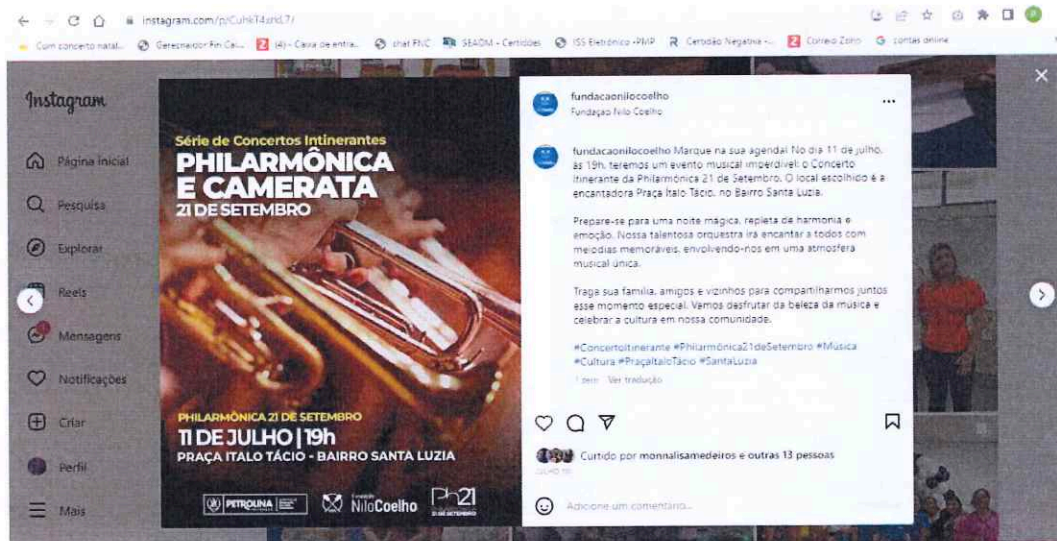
instagram.com/p/CuhkT4snd7/

Com concerto natal... Gerenciador Fin Cai... (4) - Caixa de entra... chat FNC SEADM - Certidões ISS Eletrônico - PMP Certidão Negativa -... Correio Zoho contas online

Instagram

Página inicial
Pesquisa
Explorar
Reels
Mensagens
Notificações
Criar
Perfil
Mais

Série de Concertos Intinerantes
PHILARMÔNICA E CAMERATA
21 DE SETEMBRO

PHILARMÔNICA 21 DE SETEMBRO
11 DE JULHO | 19h
PRAÇA ITALO TÁCIO - BAIRRO SANTA LUZIA

PETROLINA
Fundação NiloCoelho
21

fundacaonilocoelho
Fundação Nilo Coelho

fundacaonilocoelho Marque na sua agenda! No dia 11 de julho, às 19h, teremos um evento musical imperdível: o Concerto Itinerante da Philarmônica 21 de Setembro. O local escolhido é a encantadora Praça Italo Tácio, no Bairro Santa Luzia.

Prepare-se para uma noite mágica, repleta de harmonia e emoção. Nossa talentosa orquestra irá encantar a todos com melodias memoráveis, envolvendo-nos em uma atmosfera musical única.

Traga sua família, amigos e vizinhos para compartilharmos juntos esse momento especial. Vamos desfrutar da beleza da música e celebrar a cultura em nossa comunidade.

#ConcertoItinerante #Philarmônica21deSetembro #Música #Cultura #PraçaItaloTácio #SantaLuzia

1 sem Ver tradução

Curtido por monnalisamedeiros e outras 13 pessoas
JULHO 10

Adicione um comentário...